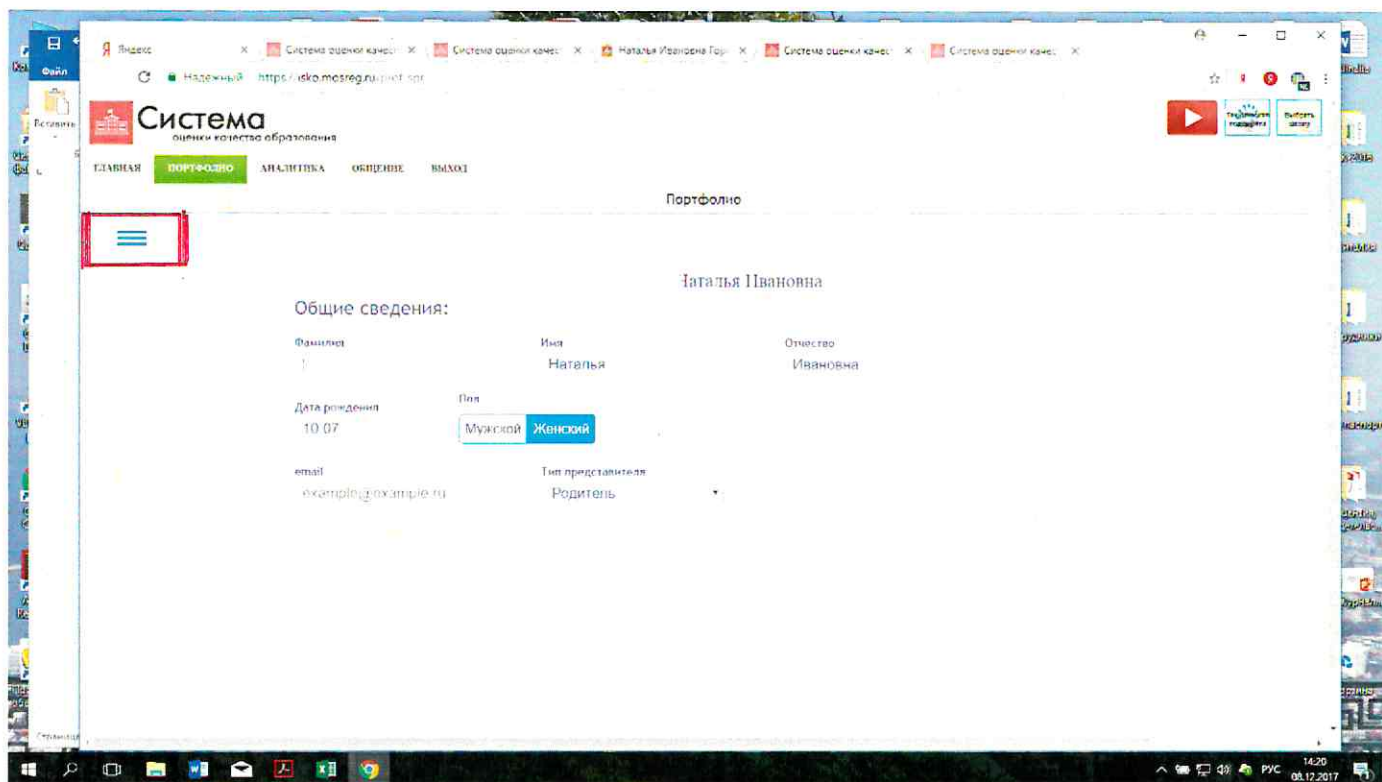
Файл
Вставить

Яндекс | Система оценки качес | Система оценки качес | Наталья Ивановна Гор | Система оценки качес | Система оценки качес

Надежный https://isko.mosreg.ru/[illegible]

Система
оценки качества образования

Техническая поддержка
Выбрать школу

ГЛАВНАЯ ПОРТФОЛИО АНАЛИТИКА ОБЩЕНИЕ ВЫХОД

Портфолио

Наталья Ивановна

Общие сведения:

Фамилия
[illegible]

Имя
Наталья

Отчество
Ивановна

Дата рождения
10.07

Пол
Мужской Женский

email
example@example.ru

Тип представителя
Родитель

РУС 14:20 08.12.2017